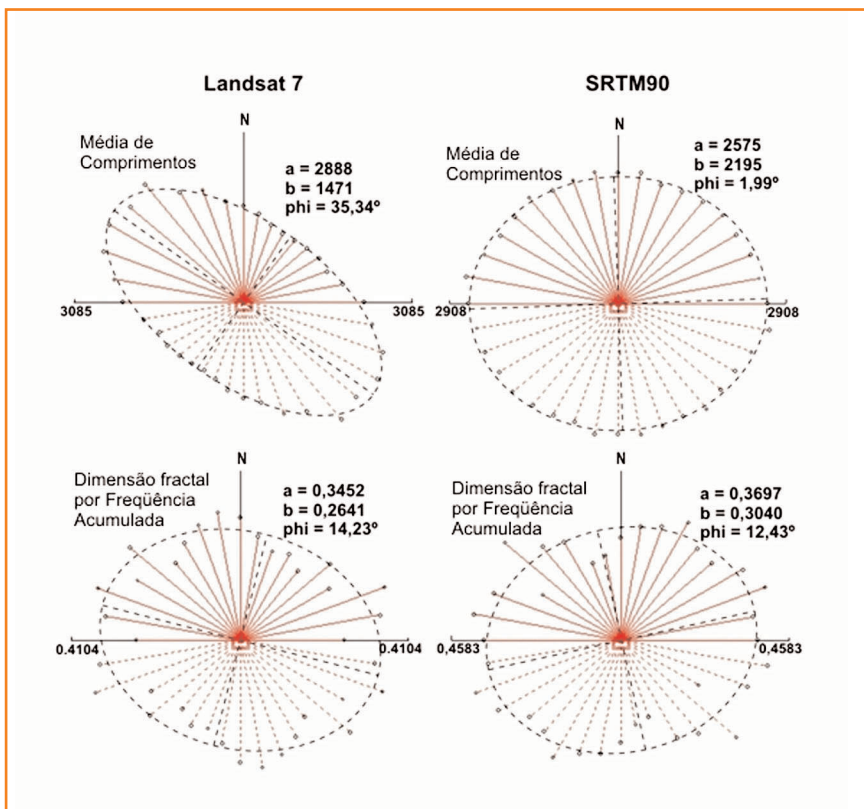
Landsat 7

SRTM90

Média de Comprimentos

N

a = 2888
b = 1471
phi = 35,34°

3085

3085

Média de Comprimentos

N

a = 2575
b = 2195
phi = 1,99°

2908

2908

Dimensão fractal por Freqüência Acumulada

N

a = 0,3452
b = 0,2641
phi = 14,23°

0.4104

0.4104

Dimensão fractal por Freqüência Acumulada

N

a = 0,3697
b = 0,3040
phi = 12,43°

0,4583

0,4583